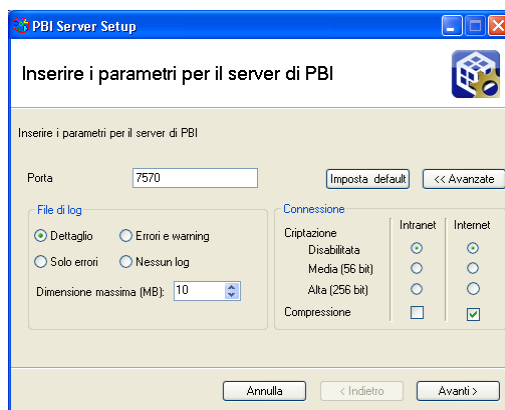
PBI Server Setup

Inserire i parametri per il server di PBI

Inserire i parametri per il server di PBI

Porta 7570

Imposta default

<< Avanzate

File di log

Dettaglio

Errori e warning

Solo errori

Nessun log

Dimensione massima (MB): 10

Connessione

Criptazione

Intranet

Internet

Disabilitata

Media (56 bit)

Alta (256 bit)

Compressione

Annulla

< Indietro

Avanti >